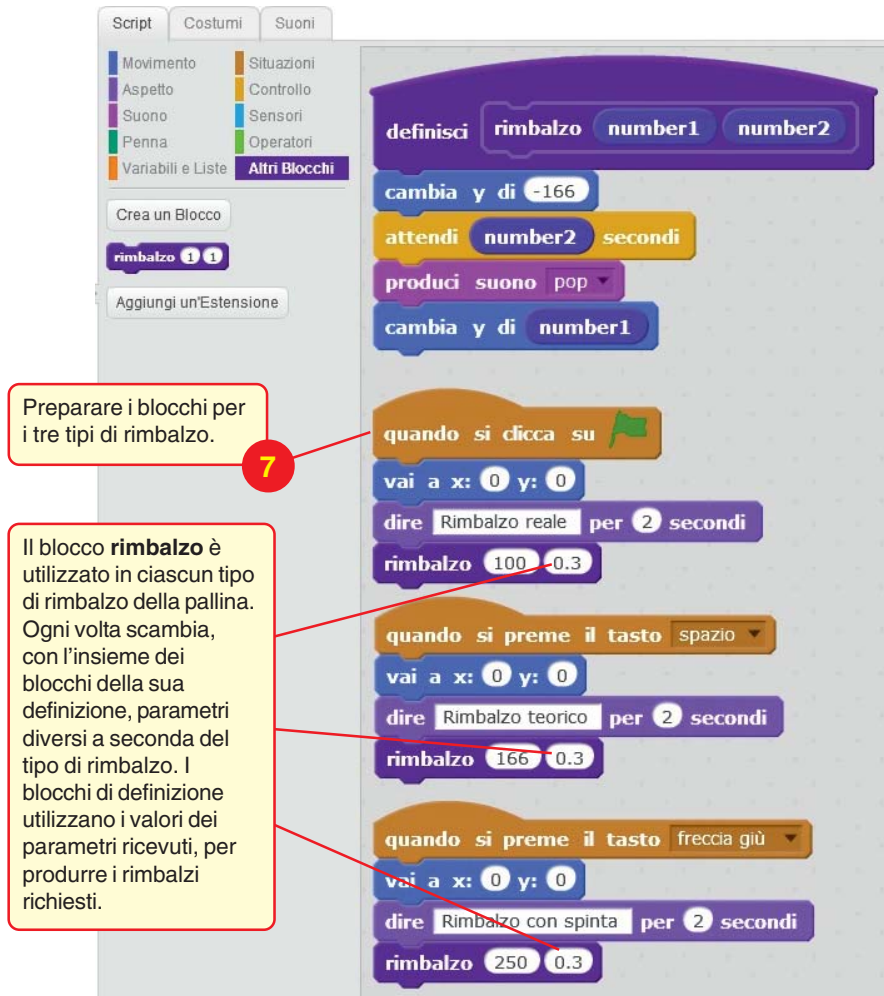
Script Costumi Suoni

Movimento
Aspetto
Suono
Penna
Variabili e Liste
Situazioni
Controllo
Sensori
Operatori
Altri Blocchi

Crea un Blocco

rimbalzo 1 1

Aggiungi un'Estensione

definisci rimbalzo number1 number2
cambia y di -166
attendi number2 secondi
produci suono pop
cambia y di number1

Preparare i blocchi per i tre tipi di rimbalzo.

7

quando si clicca su
vai a x: 0 y: 0
dire Rimbalzo reale per 2 secondi
rimbalzo 100 0.3

Il blocco **rimbalzo** è utilizzato in ciascun tipo di rimbalzo della pallina. Ogni volta scambia, con l'insieme dei blocchi della sua definizione, parametri diversi a seconda del tipo di rimbalzo. I blocchi di definizione utilizzano i valori dei parametri ricevuti, per produrre i rimbalzi richiesti.

quando si preme il tasto spazio
vai a x: 0 y: 0
dire Rimbalzo teorico per 2 secondi
rimbalzo 166 0.3

quando si preme il tasto freccia giù
vai a x: 0 y: 0
dire Rimbalzo con spinta per 2 secondi
rimbalzo 250 0.3